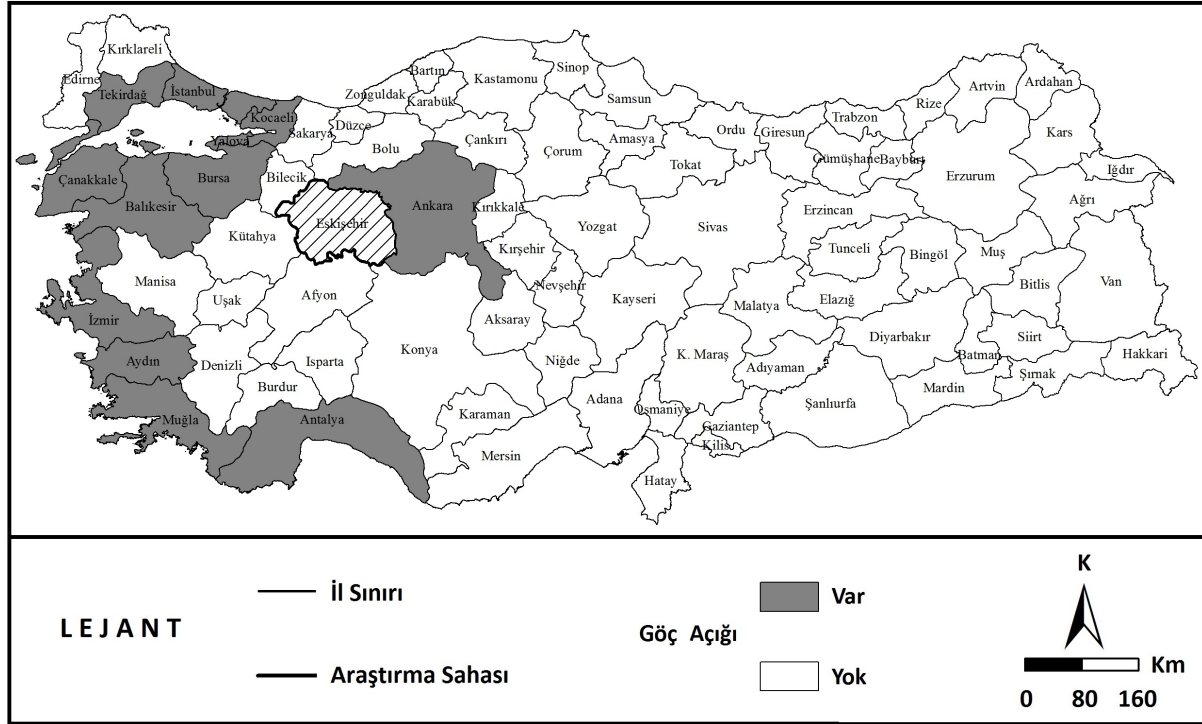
Kırklareli
Edirne
Tekirdağ
İstanbul
Kocaeli
Yalova
Bartın
Kastamonu
Sinop
Zonguldak
Karabük
Samsun
Düzce
Sakarya
Bolu
Çankırı
Amasya
Ordu
Giresun
Trabzon
Rize
Artvin
Ardahan
Kars
Çorum
Tokat
Gümüşhane
Bayburt
Iğdır
Çanakkale
Bursa
Bilecik
Eskişehir
Ankara
Kırıkkale
Erzurum
Ağrı
Balıkesir
Kütahya
Yozgat
Sivas
Erzincan
Tunceli
Bingöl
Muş
Kırşehir
Van
Manisa
Uşak
Afyon
Nevşehir
Kayseri
Malatya
Elazığ
Bitlis
İzmir
Aksaray
Siirt
Aydın
Denizli
Konya
Diyarbakır
Batman
Hakkari
Isparta
Niğde
K. Maraş
Adıyaman
Burdur
Mardin
Şırnak
Muğla
Karaman
Adana
Osmaniye
Şanlıurfa
Antalya
Gaziantep
Kilis
Mersin
Hatay

LEJANT
İl Sınırı
Araştırma Sahası
Göç Açığı
Var
Yok
K
Km
0 80 160